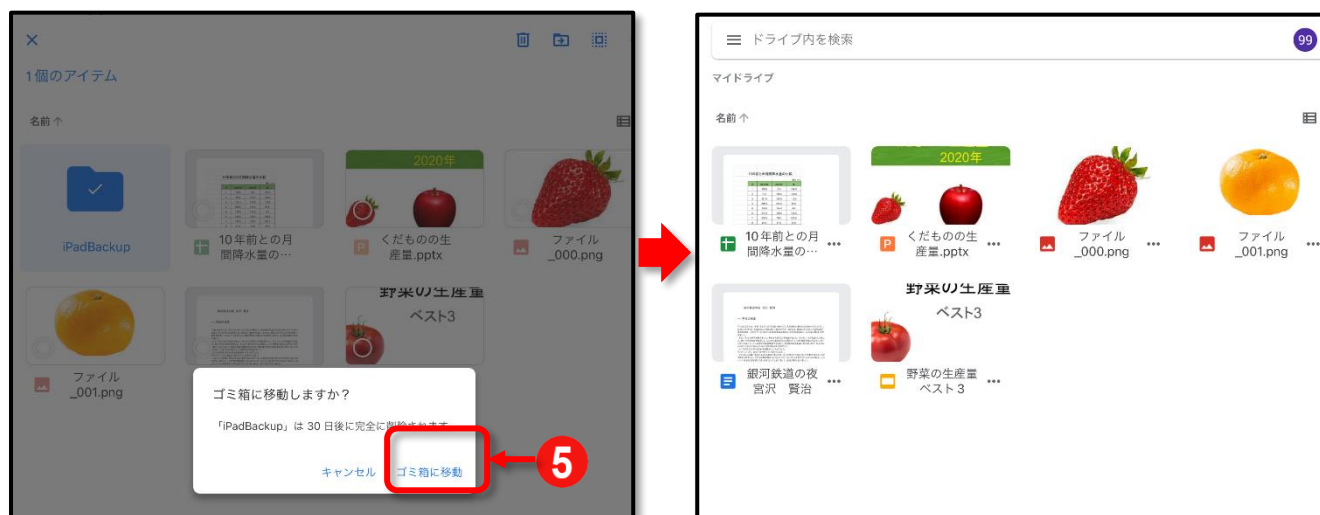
×

1個のアイテム

名前 ↑

iPadBackup

10年前との月間降水量の…

2020年

くだものの生産量.pptx

ファイル_000.png

ファイル_001.png

野菜の生産量
ベスト3

ゴミ箱に移動しますか？

「iPadBackup」は 30 日後に完全に削除されます

キャンセル　ゴミ箱に移動

5

ドライブ内を検索

99

マイドライブ

名前 ↑

10年前との月間降水量の…

2020年

くだものの生産量.pptx

ファイル_000.png

ファイル_001.png

野菜の生産量
ベスト3

銀河鉄道の夜 宮沢 賢治

野菜の生産量ベスト３